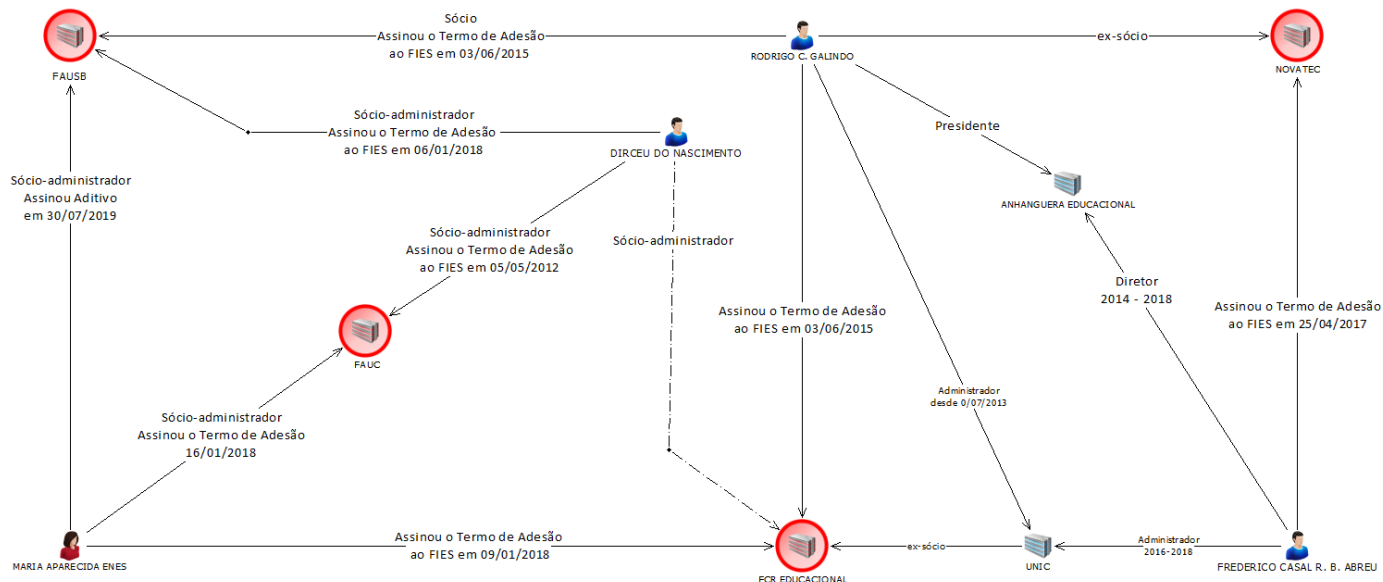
FAUSB

Sócio
Assinou o Termo de Adesão
ao FIES em 03/06/2015

RODRIGO C. GALINDO

ex-sócio

NOVATEC

Sócio-administrador
Assinou o Termo de Adesão
ao FIES em 06/01/2018

DIRCEU DO NASCIMENTO

Presidente

ANHANGUERA EDUCACIONAL

Sócio-administrador
Assinou Aditivo
em 30/07/2019

Sócio-administrador
Assinou o Termo de Adesão
ao FIES em 05/05/2012

Sócio-administrador

Diretor
2014 - 2018

Assinou o Termo de Adesão
ao FIES em 25/04/2017

Assinou o Termo de Adesão
ao FIES em 03/06/2015

FAUC

Administrador
desde 0/07/2013

Sócio-administrador
Assinou o Termo de Adesão
16/01/2018

Assinou o Termo de Adesão
ao FIES em 09/01/2018

ex-sócio

Administrador
2016-2018

MARIA APARECIDA ENES

FCR EDUCACIONAL

UNIC

FREDERICO CASAL R. B. ABREU